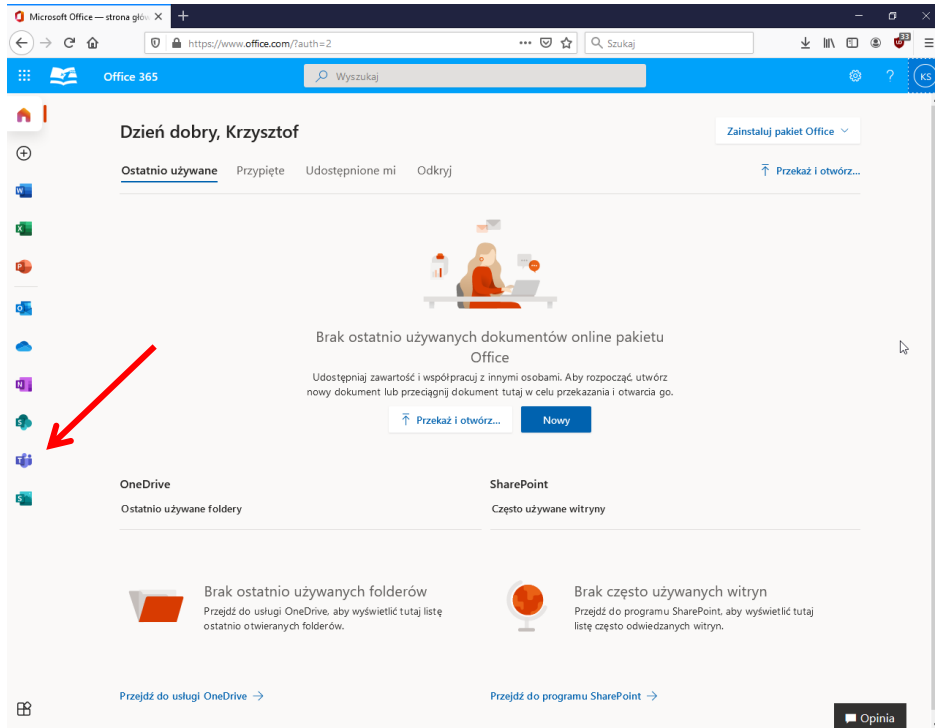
Microsoft Office — strona głów
https://www.office.com/?auth=2
Szukaj
Office 365
Wyszukaj
KS

Dzień dobry, Krzysztof
Zainstaluj pakiet Office
Ostatnio używane Przypięte Udostępnione mi Odkryj
Przekaż i otwórz...

Brak ostatnio używanych dokumentów online pakietu Office
Udostępniaj zawartość i współpracuj z innymi osobami. Aby rozpocząć, utwórz nowy dokument lub przeciągnij dokument tutaj w celu przekazania i otwarcia go.
Przekaż i otwórz...
Nowy

OneDrive
Ostatnio używane foldery

SharePoint
Często używane witryny

Brak ostatnio używanych folderów
Przejdź do usługi OneDrive, aby wyświetlić tutaj listę ostatnio otwieranych folderów.

Brak często używanych witryn
Przejdź do programu SharePoint, aby wyświetlić tutaj listę często odwiedzanych witryn.

Przejdź do usługi OneDrive →
Przejdź do programu SharePoint →
Opinia